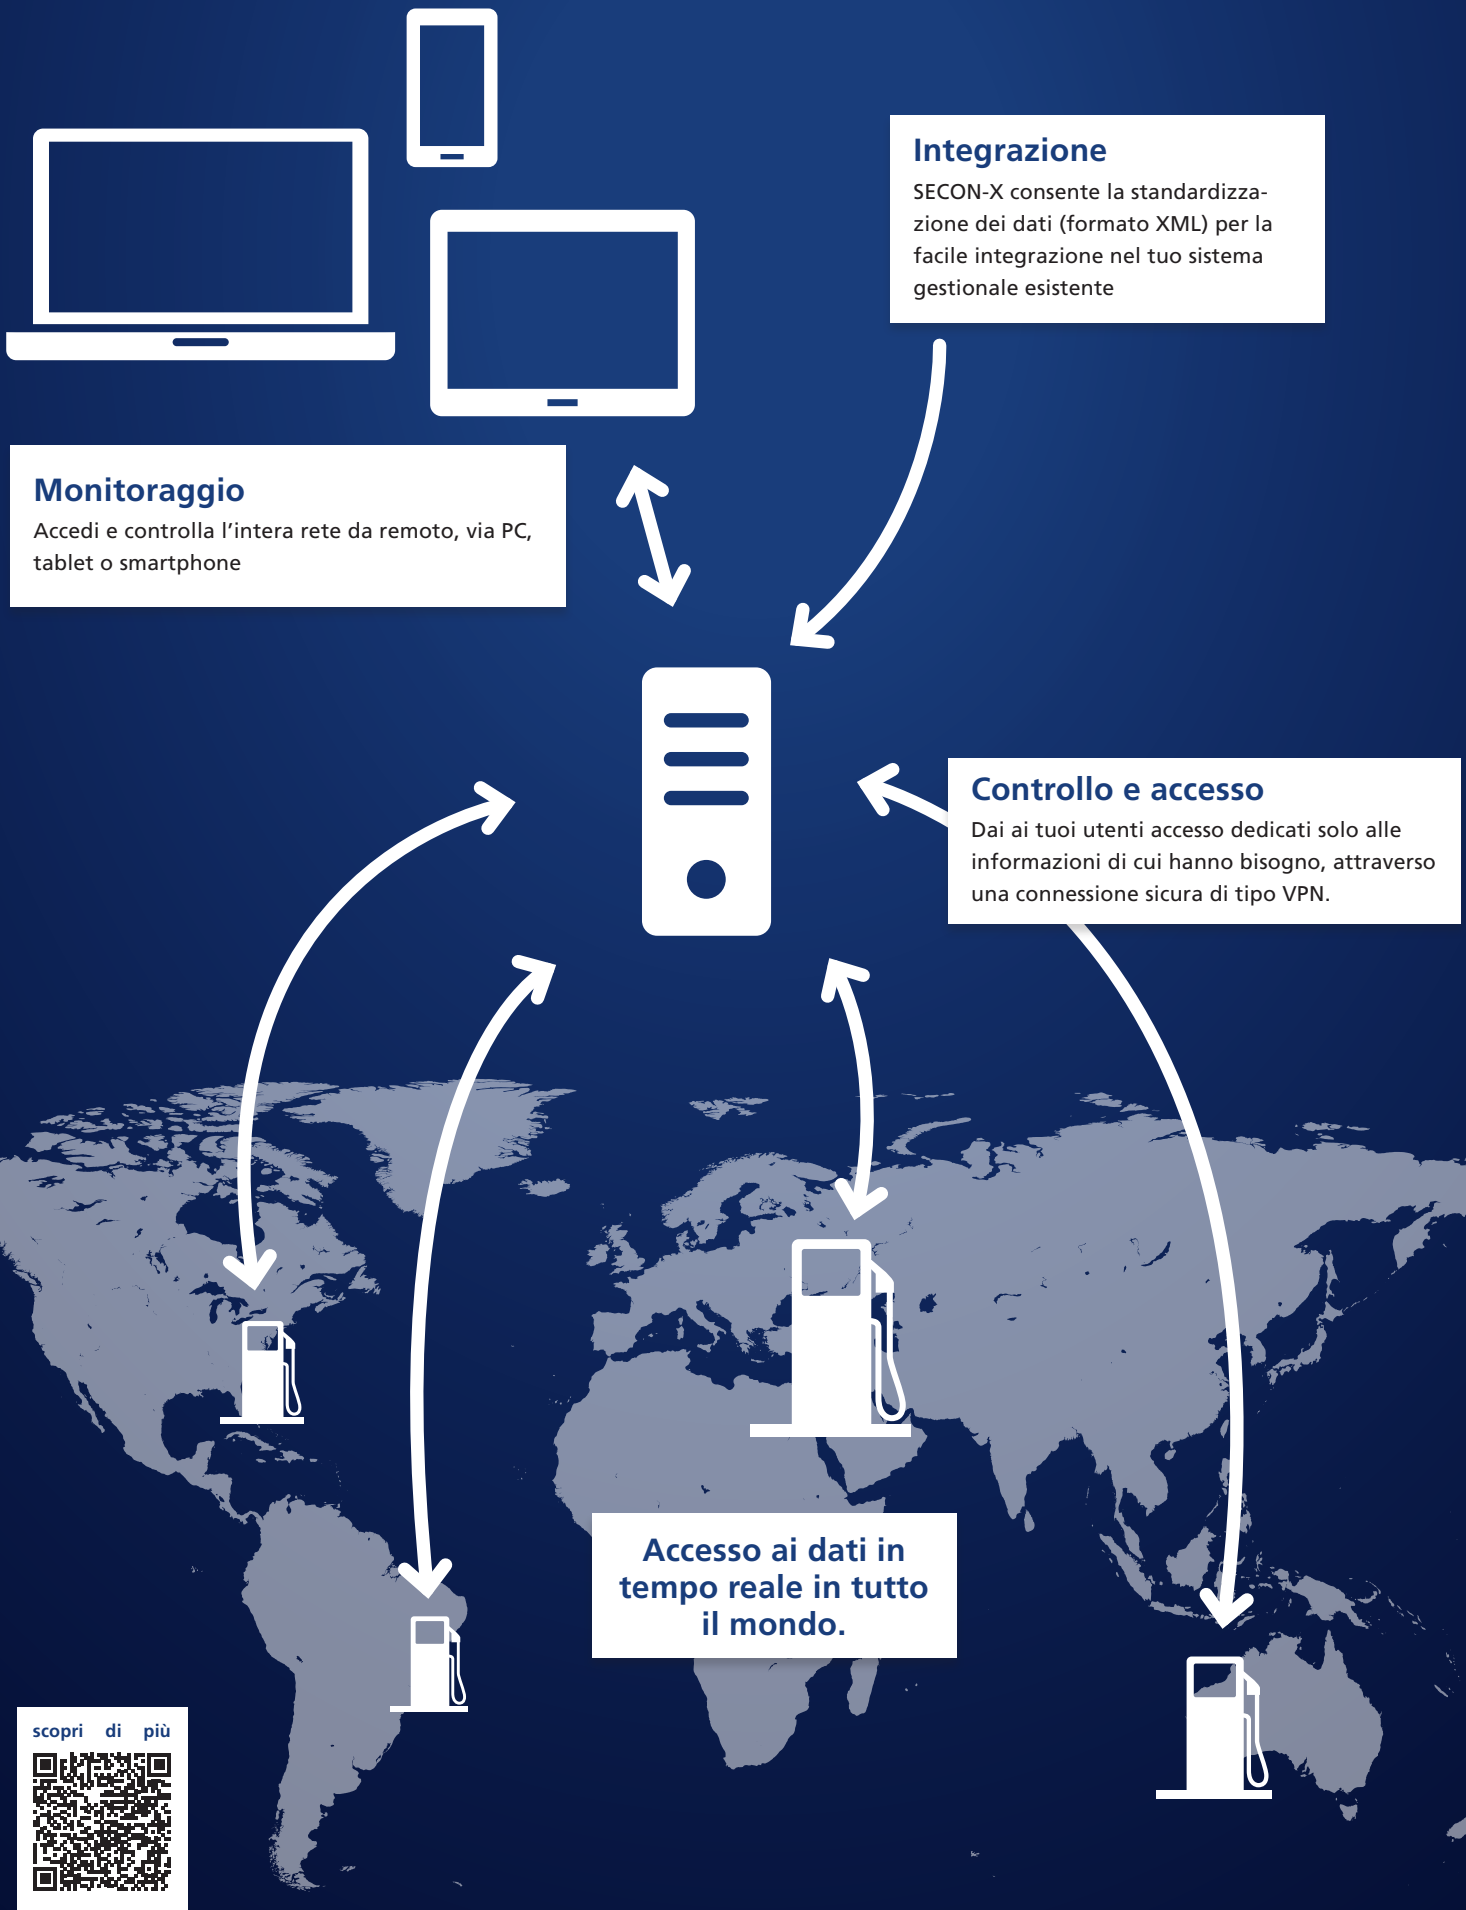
Integrazione
SECON-X consente la standardizzazione dei dati (formato XML) per la facile integrazione nel tuo sistema gestionale esistente

Monitoraggio
Accedi e controlla l'intera rete da remoto, via PC, tablet o smartphone

Controllo e accesso
Dai ai tuoi utenti accesso dedicati solo alle informazioni di cui hanno bisogno, attraverso una connessione sicura di tipo VPN.

Accesso ai dati in tempo reale in tutto il mondo.

scopri di più